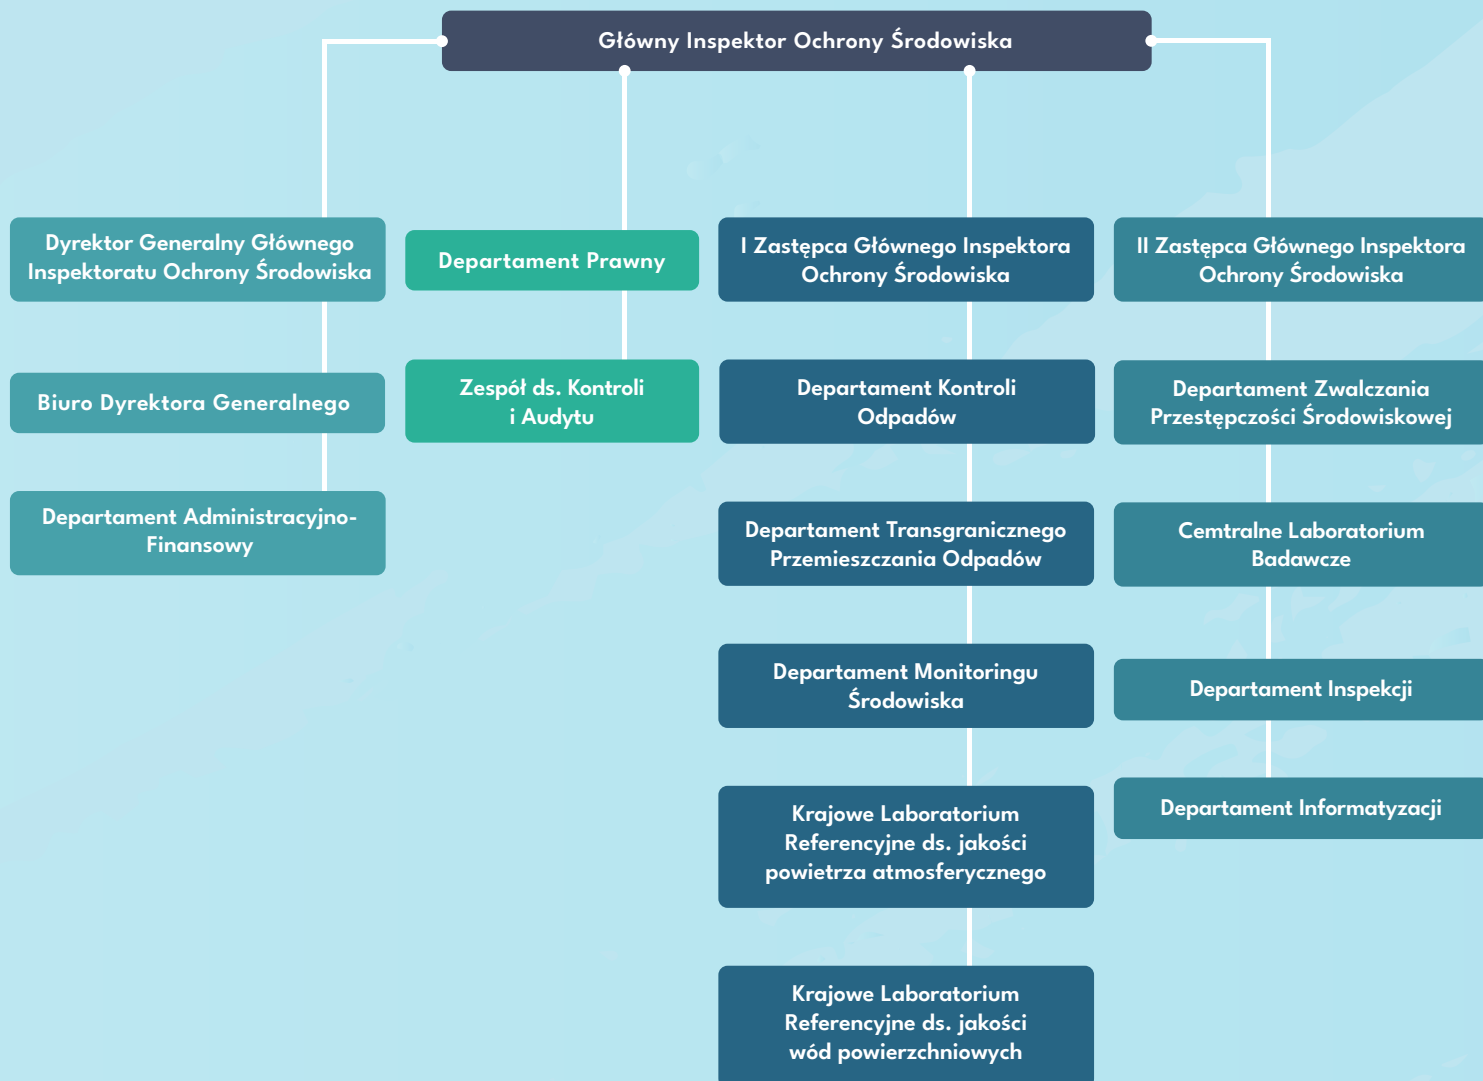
Główny Inspektor Ochrony Środowiska

Dyrektor Generalny Głównego Inspektoratu Ochrony Środowiska

Biuro Dyrektora Generalnego

Departament Administracyjno-Finansowy

Departament Prawny

Zespół ds. Kontroli i Audytu

I Zastępca Głównego Inspektora Ochrony Środowiska

Departament Kontroli Odpadów

Departament Transgranicznego Przemieszczania Odpadów

Departament Monitoringu Środowiska

Krajowe Laboratorium Referencyjne ds. jakości powietrza atmosferycznego

Krajowe Laboratorium Referencyjne ds. jakości wód powierzchniowych

II Zastępca Głównego Inspektora Ochrony Środowiska

Departament Zwalczania Przestępczości Środowiskowej

Cemtralne Laboratorium Badawcze

Departament Inspekcji

Departament Informatyzacji